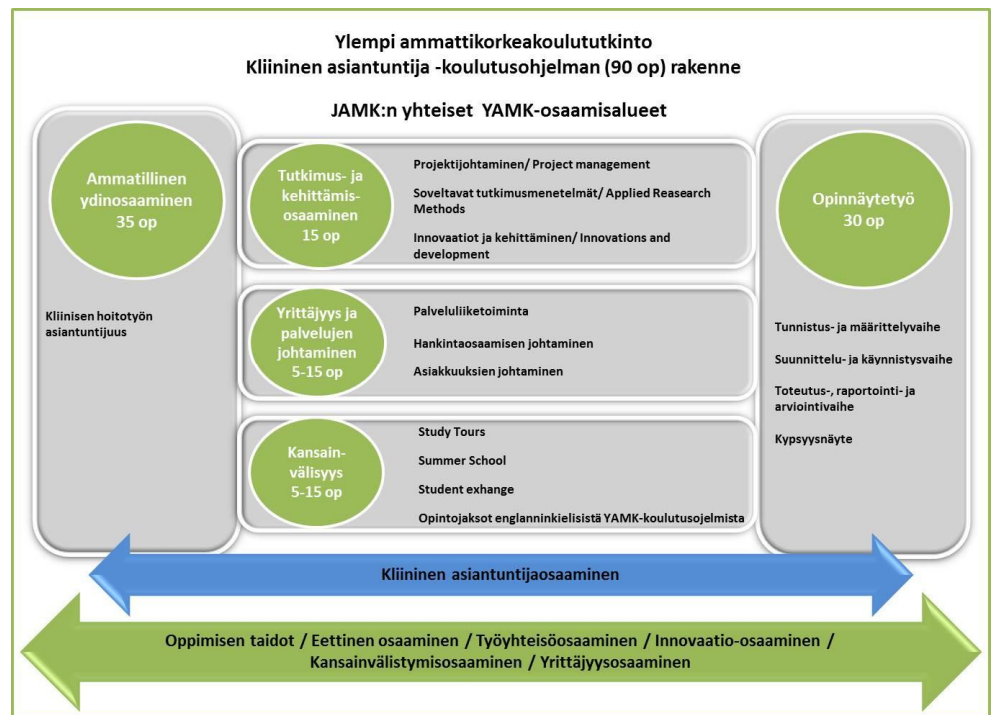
Ylempi ammattikorkeakoulututkinto
Kliininen asiantuntija -koulutusohjelman (90 op) rakenne

JAMK:n yhteiset YAMK-osaamisalueet

Ammatillinen ydinosaaminen 35 op

Kliinisen hoitotyön asiantuntijuus

Tutkimus- ja kehittämis-osaaminen 15 op

Projektijohtaminen/ Project management

Soveltavat tutkimusmenetelmät/ Applied Reasearch Methods

Innovaatiot ja kehittäminen/ Innovations and development

Yrittäjyys ja palvelujen johtaminen 5-15 op

Palveluliiketoiminta

Hankintaosaamisen johtaminen

Asiakkuuksien johtaminen

Kansain-välisyys 5-15 op

Study Tours

Summer School

Student exhange

Opintojaksot englanninkielisistä YAMK-koulutusojelmista

Opinnäytetyö 30 op

Tunnistus- ja määrittelyvaihe

Suunnittelu- ja käynnistysvaihe

Toteutus-, raportointi- ja arviointivaihe

Kypsyysnäyte

Kliininen asiantuntijaosaaminen

Oppimisen taidot / Eettinen osaaminen / Työyhteisöosaaminen / Innovaatio-osaaminen / Kansainvälistymisosaaminen / Yrittäjyysosaaminen